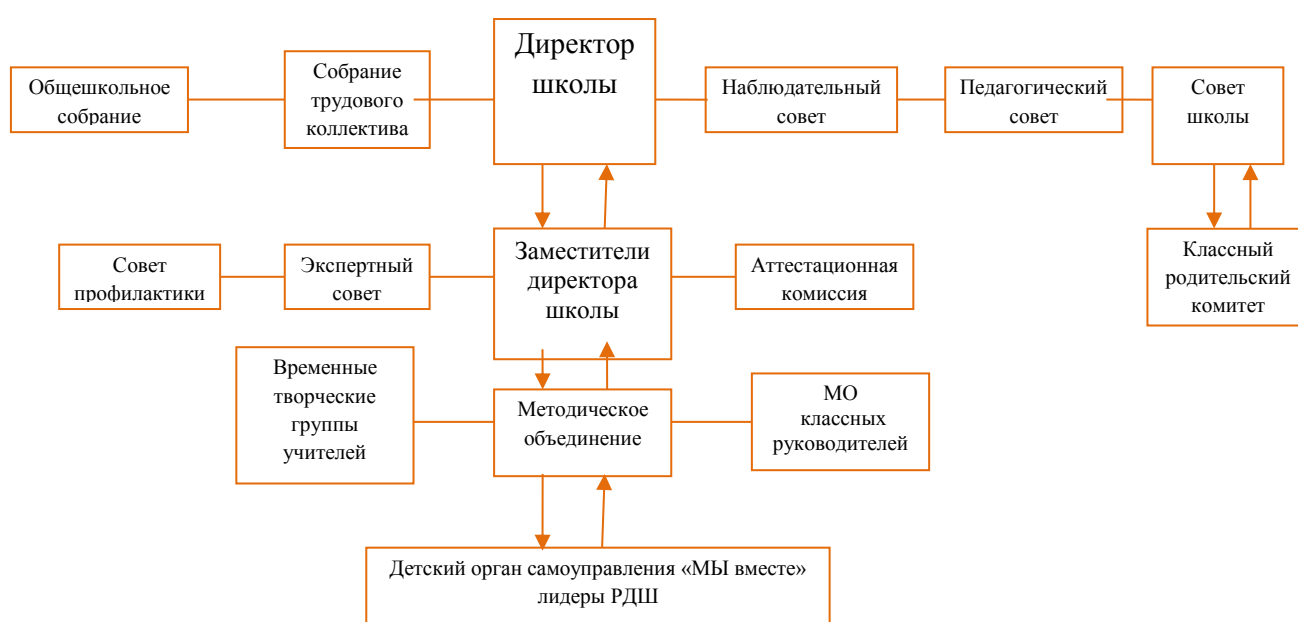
Общешкольное собрание

Собрание трудового коллектива

Директор школы

Наблюдательный совет

Педагогический совет

Совет школы

Классный родительский комитет

Совет профилактики

Экспертный совет

Заместители директора школы

Аттестационная комиссия

Временные творческие группы учителей

Методическое объединение

МО классных руководителей

Детский орган самоуправления «МЫ вместе» лидеры РДШ